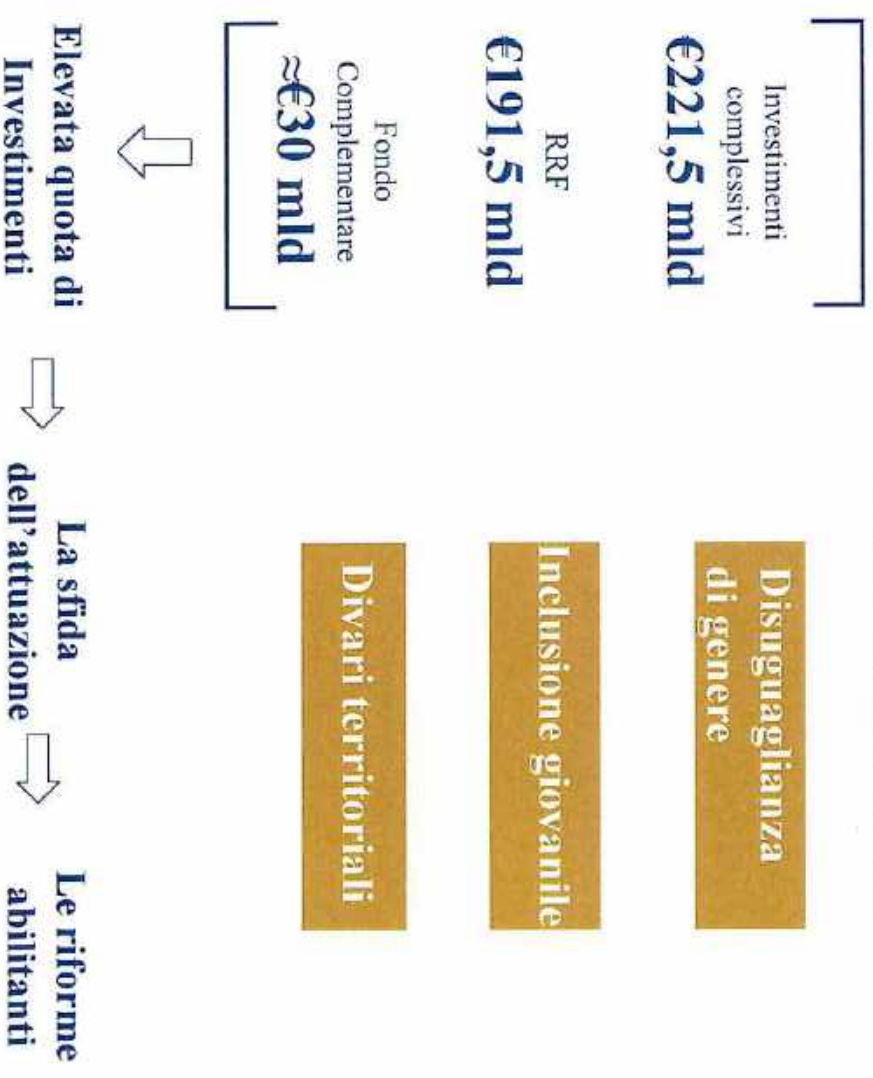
Investimenti complessivi
€221,5 mld

RRF
€191,5 mld

Fondo Complementare
≈€30 mld

Elevata quota di Investimenti

Disuguaglianza di genere

Inclusione giovanile

Divari territoriali

La sfida dell'attuazione

Le riforme abilitanti